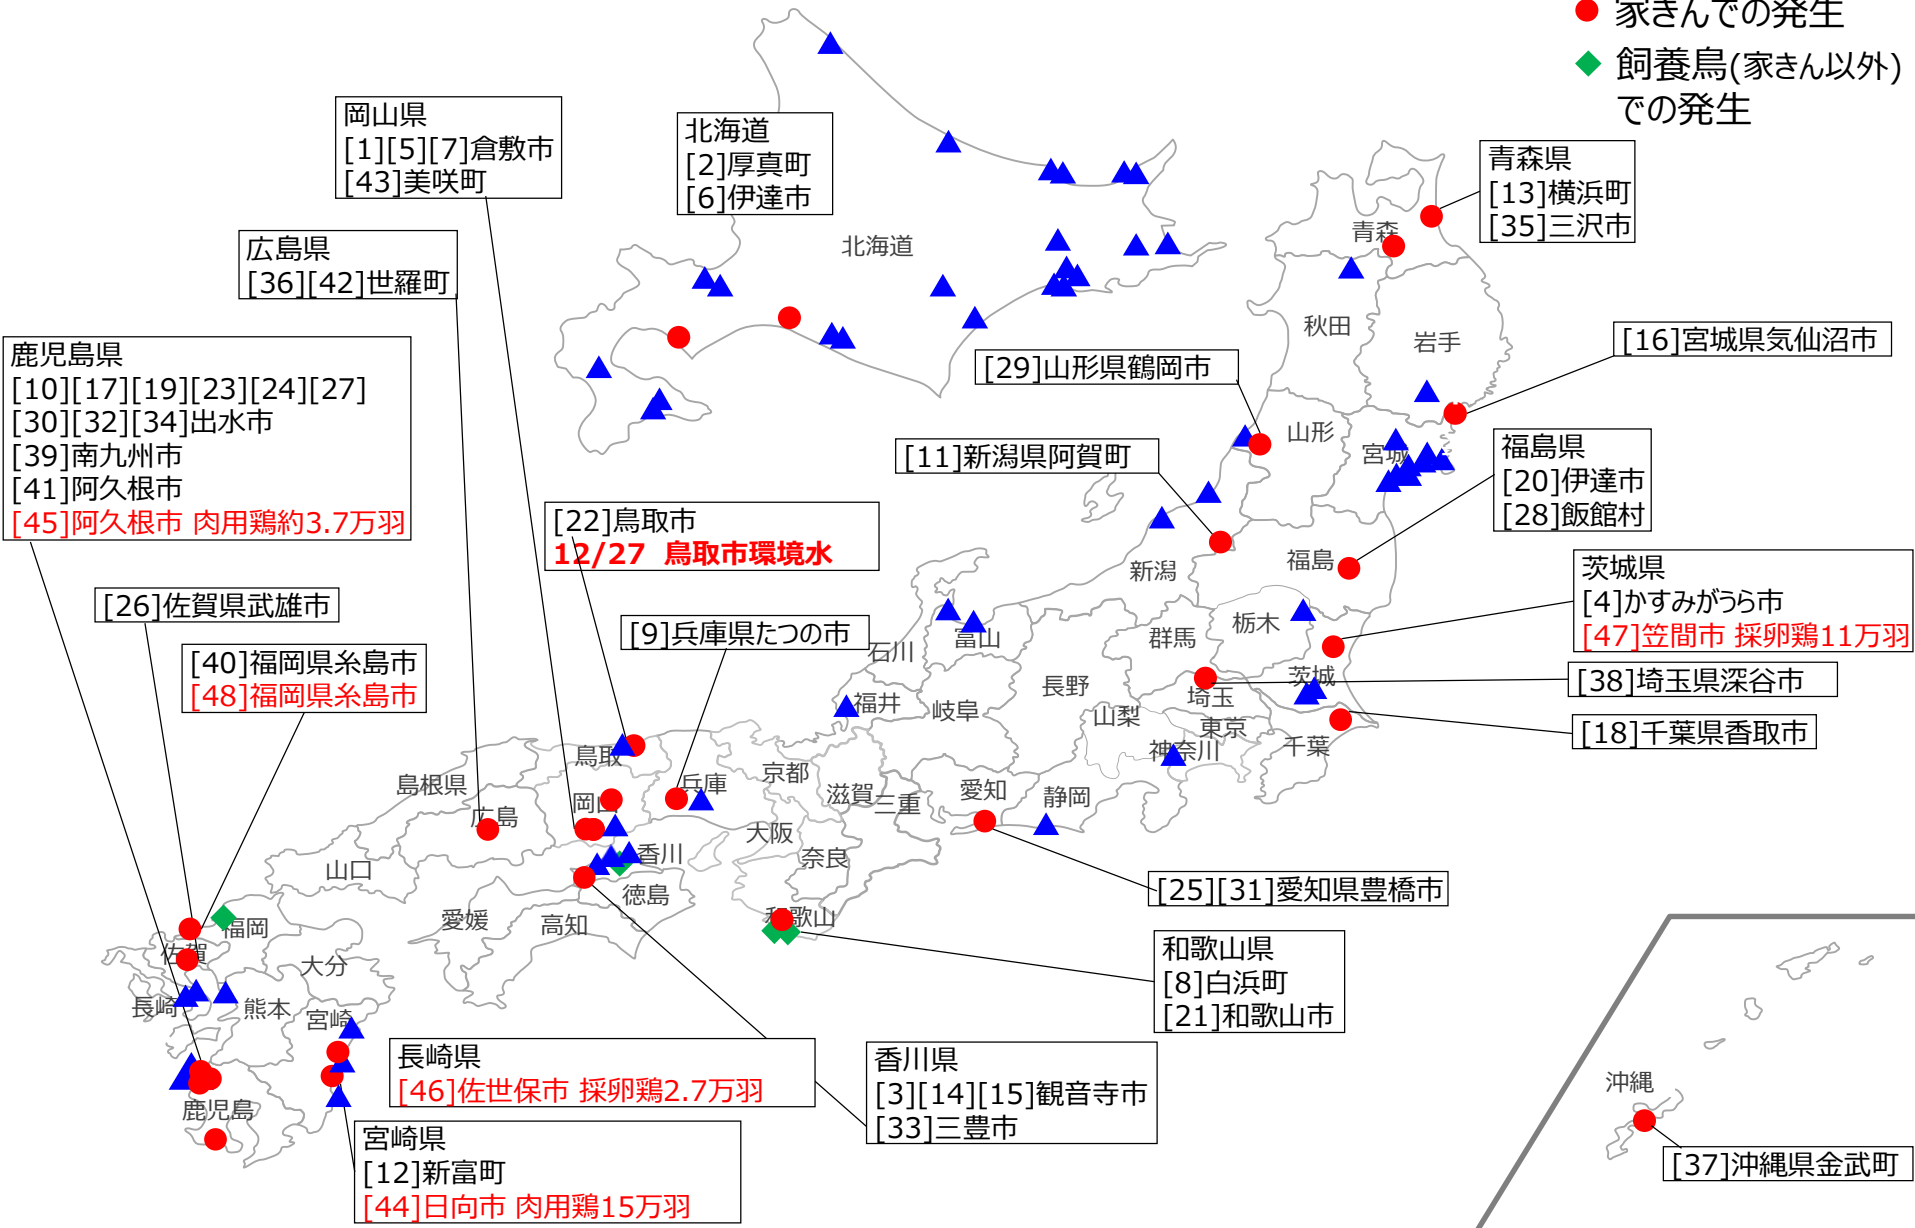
家きんでの発生
飼養鳥(家きん以外)での発生

岡山県
[1][5][7]倉敷市
[43]美咲町

北海道
[2]厚真町
[6]伊達市

青森県
[13]横浜町
[35]三沢市

広島県
[36][42]世羅町

鹿児島県
[10][17][19][23][24][27]
[30][32][34]出水市
[39]南九州市
[41]阿久根市
[45]阿久根市 肉用鶏約3.7万羽

[16]宮城県気仙沼市

[29]山形県鶴岡市

[11]新潟県阿賀町

福島県
[20]伊達市
[28]飯館村

[22]鳥取市
12/27 鳥取市環境水

茨城県
[4]かすみがうら市
[47]笠間市 採卵鶏11万羽

[26]佐賀県武雄市

[9]兵庫県たつの市

[40]福岡県糸島市
[48]福岡県糸島市

[38]埼玉県深谷市

[18]千葉県香取市

[25][31]愛知県豊橋市

和歌山県
[8]白浜町
[21]和歌山市

長崎県
[46]佐世保市 採卵鶏2.7万羽

香川県
[3][14][15]観音寺市
[33]三豊市

宮崎県
[12]新富町
[44]日向市 肉用鶏15万羽

[37]沖縄県金武町

北海道 青森 秋田 岩手 山形 宮城 福島 新潟 栃木 群馬 茨城 埼玉 千葉 東京 神奈川 山梨 長野 富山 石川 福井 岐阜 静岡 愛知 三重 滋賀 京都 大阪 奈良 和歌山 兵庫 鳥取 岡山 島根県 広島 山口 香川 徳島 愛媛 高知 福岡 佐賀 長崎 熊本 大分 宮崎 鹿児島 沖縄